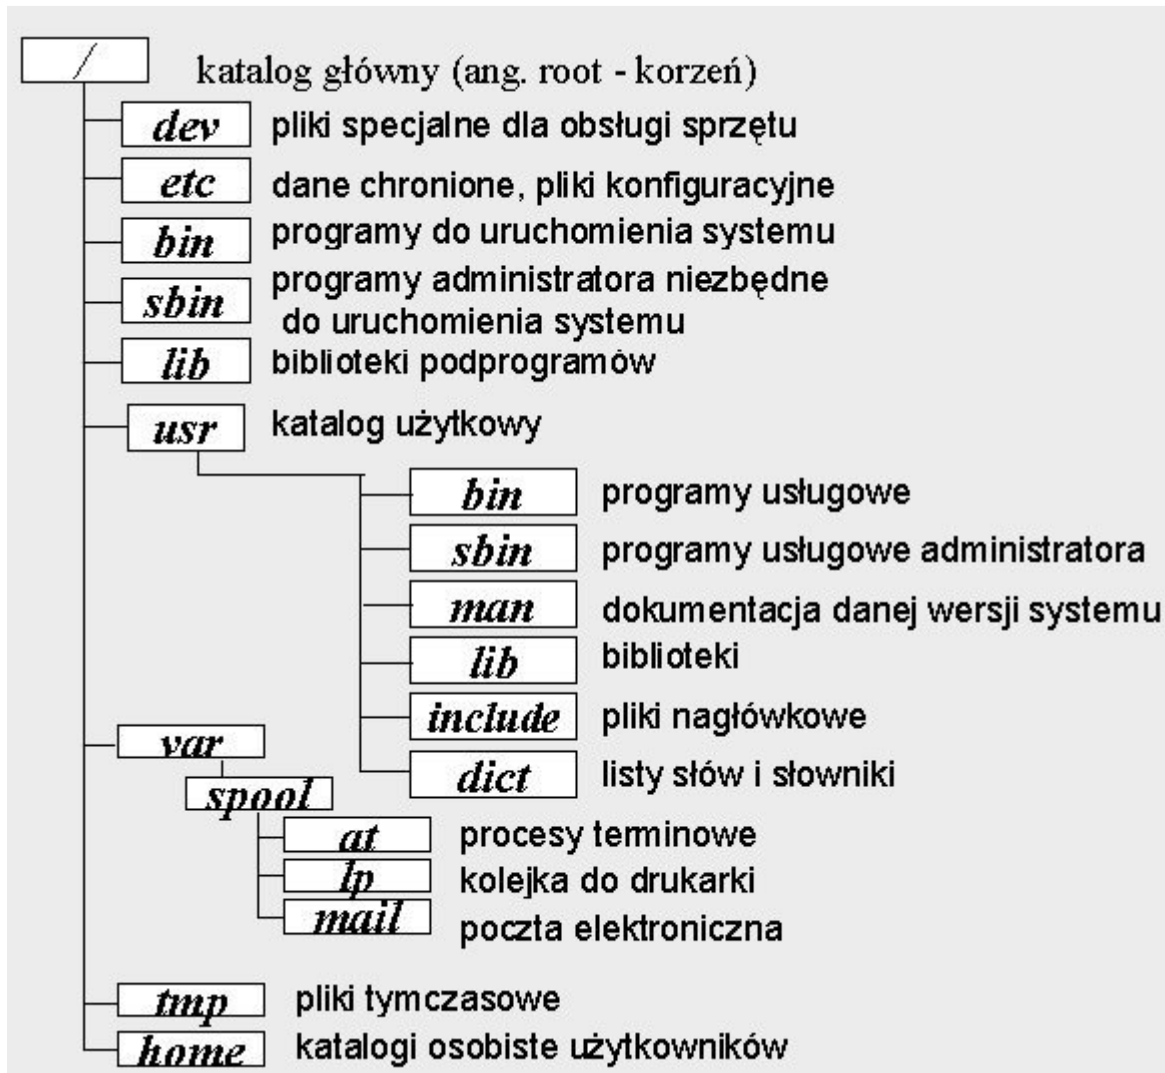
/ katalog główny (ang. root - korzeń)

dev pliki specjalne dla obsługi sprzętu

etc dane chronione, pliki konfiguracyjne

bin programy do uruchomienia systemu

sbin programy administratora niezbędne do uruchomienia systemu

lib biblioteki podprogramów

usr katalog użytkowy

bin programy usługowe

sbin programy usługowe administratora

man dokumentacja danej wersji systemu

lib biblioteki

include pliki nagłówkowe

dict listy słów i słowniki

var

spool

at procesy terminowe

lp kolejka do drukarki

mail poczta elektroniczna

tmp pliki tymczasowe

home katalogi osobiste użytkowników